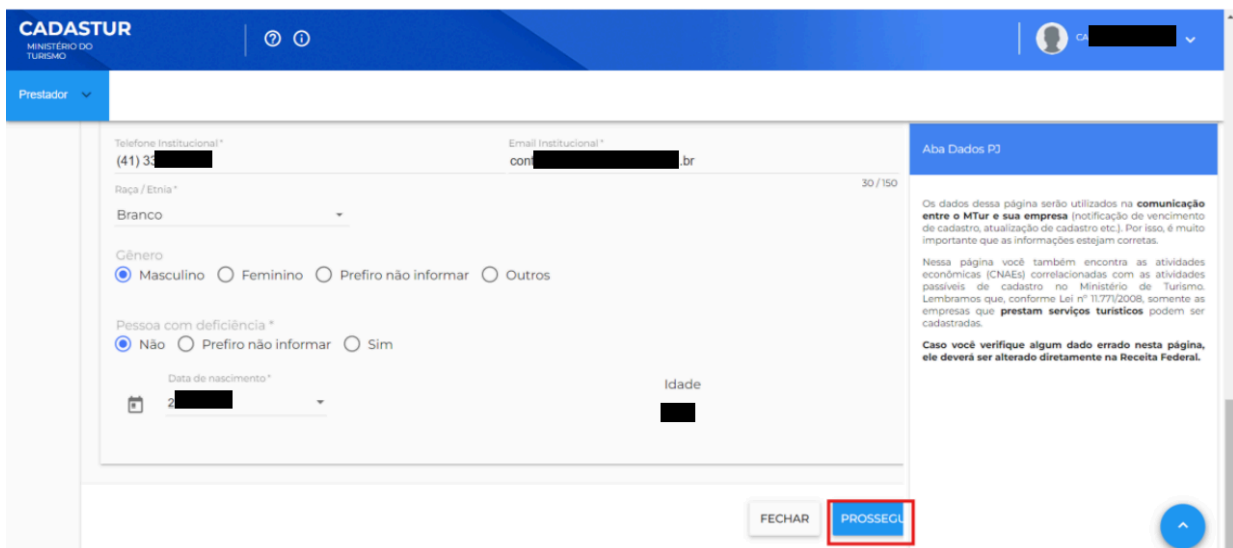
CADASTUR
MINISTÉRIO DO TURISMO

CA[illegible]

Prestador

Telefone Institucional *
(41) 33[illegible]

Email Institucional *
cont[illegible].br

30 / 150

Raça / Etnia *
Branco

Gênero
Masculino Feminino Prefiro não informar Outros

Pessoa com deficiência *
Não Prefiro não informar Sim

Data de nascimento *
2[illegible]

Idade
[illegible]

Aba Dados PJ

Os dados dessa página serão utilizados na **comunicação entre o MTur e sua empresa** (notificação de vencimento de cadastro, atualização de cadastro etc.). Por isso, é muito importante que as informações estejam corretas.

Nessa página você também encontra as atividades econômicas (CNAEs) correlacionadas com as atividades passíveis de cadastro no Ministério de Turismo. Lembramos que, conforme Lei nº 11.771/2008, somente as empresas que **prestam serviços turísticos** podem ser cadastradas.

**Caso você verifique algum dado errado nesta página, ele deverá ser alterado diretamente na Receita Federal.**

FECHAR
PROSSEGU